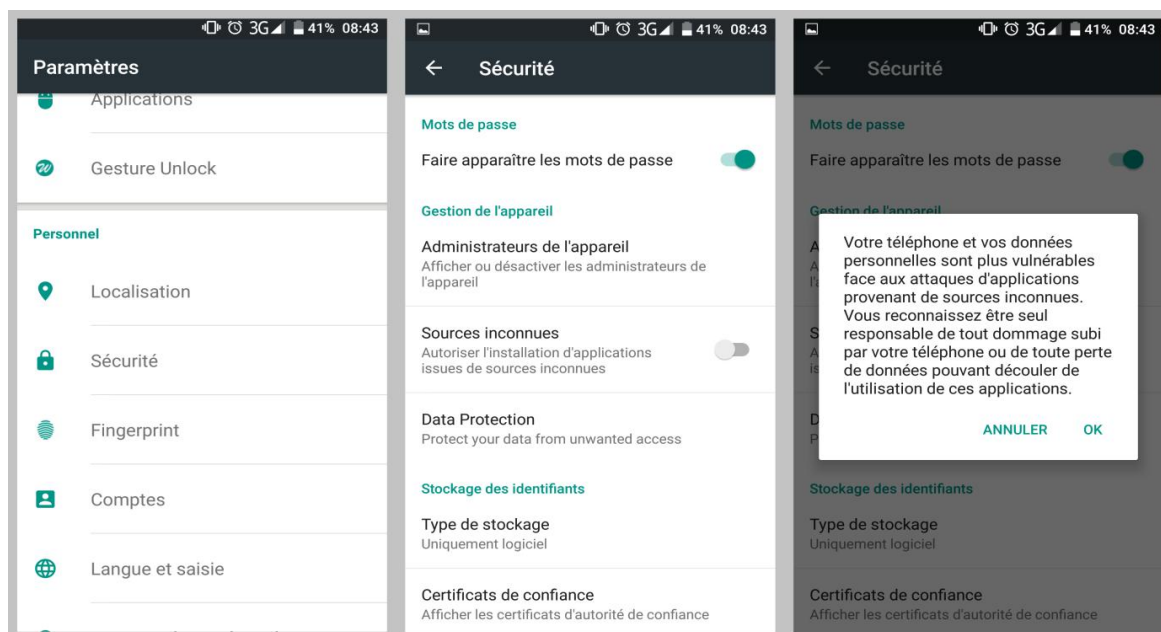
3G 41% 08:43

Paramètres

Applications

Gesture Unlock

Personnel

Localisation

Sécurité

Fingerprint

Comptes

Langue et saisie

3G 41% 08:43

Sécurité

Mots de passe

Faire apparaître les mots de passe

Gestion de l'appareil

Administrateurs de l'appareil
Afficher ou désactiver les administrateurs de l'appareil

Sources inconnues
Autoriser l'installation d'applications issues de sources inconnues

Data Protection
Protect your data from unwanted access

Stockage des identifiants

Type de stockage
Uniquement logiciel

Certificats de confiance
Afficher les certificats d'autorité de confiance

3G 41% 08:43

Sécurité

Mots de passe

Faire apparaître les mots de passe

Gestion de l'appareil

Votre téléphone et vos données personnelles sont plus vulnérables face aux attaques d'applications provenant de sources inconnues. Vous reconnaissez être seul responsable de tout dommage subi par votre téléphone ou de toute perte de données pouvant découler de l'utilisation de ces applications.

ANNULER OK

Stockage des identifiants

Type de stockage
Uniquement logiciel

Certificats de confiance
Afficher les certificats d'autorité de confiance